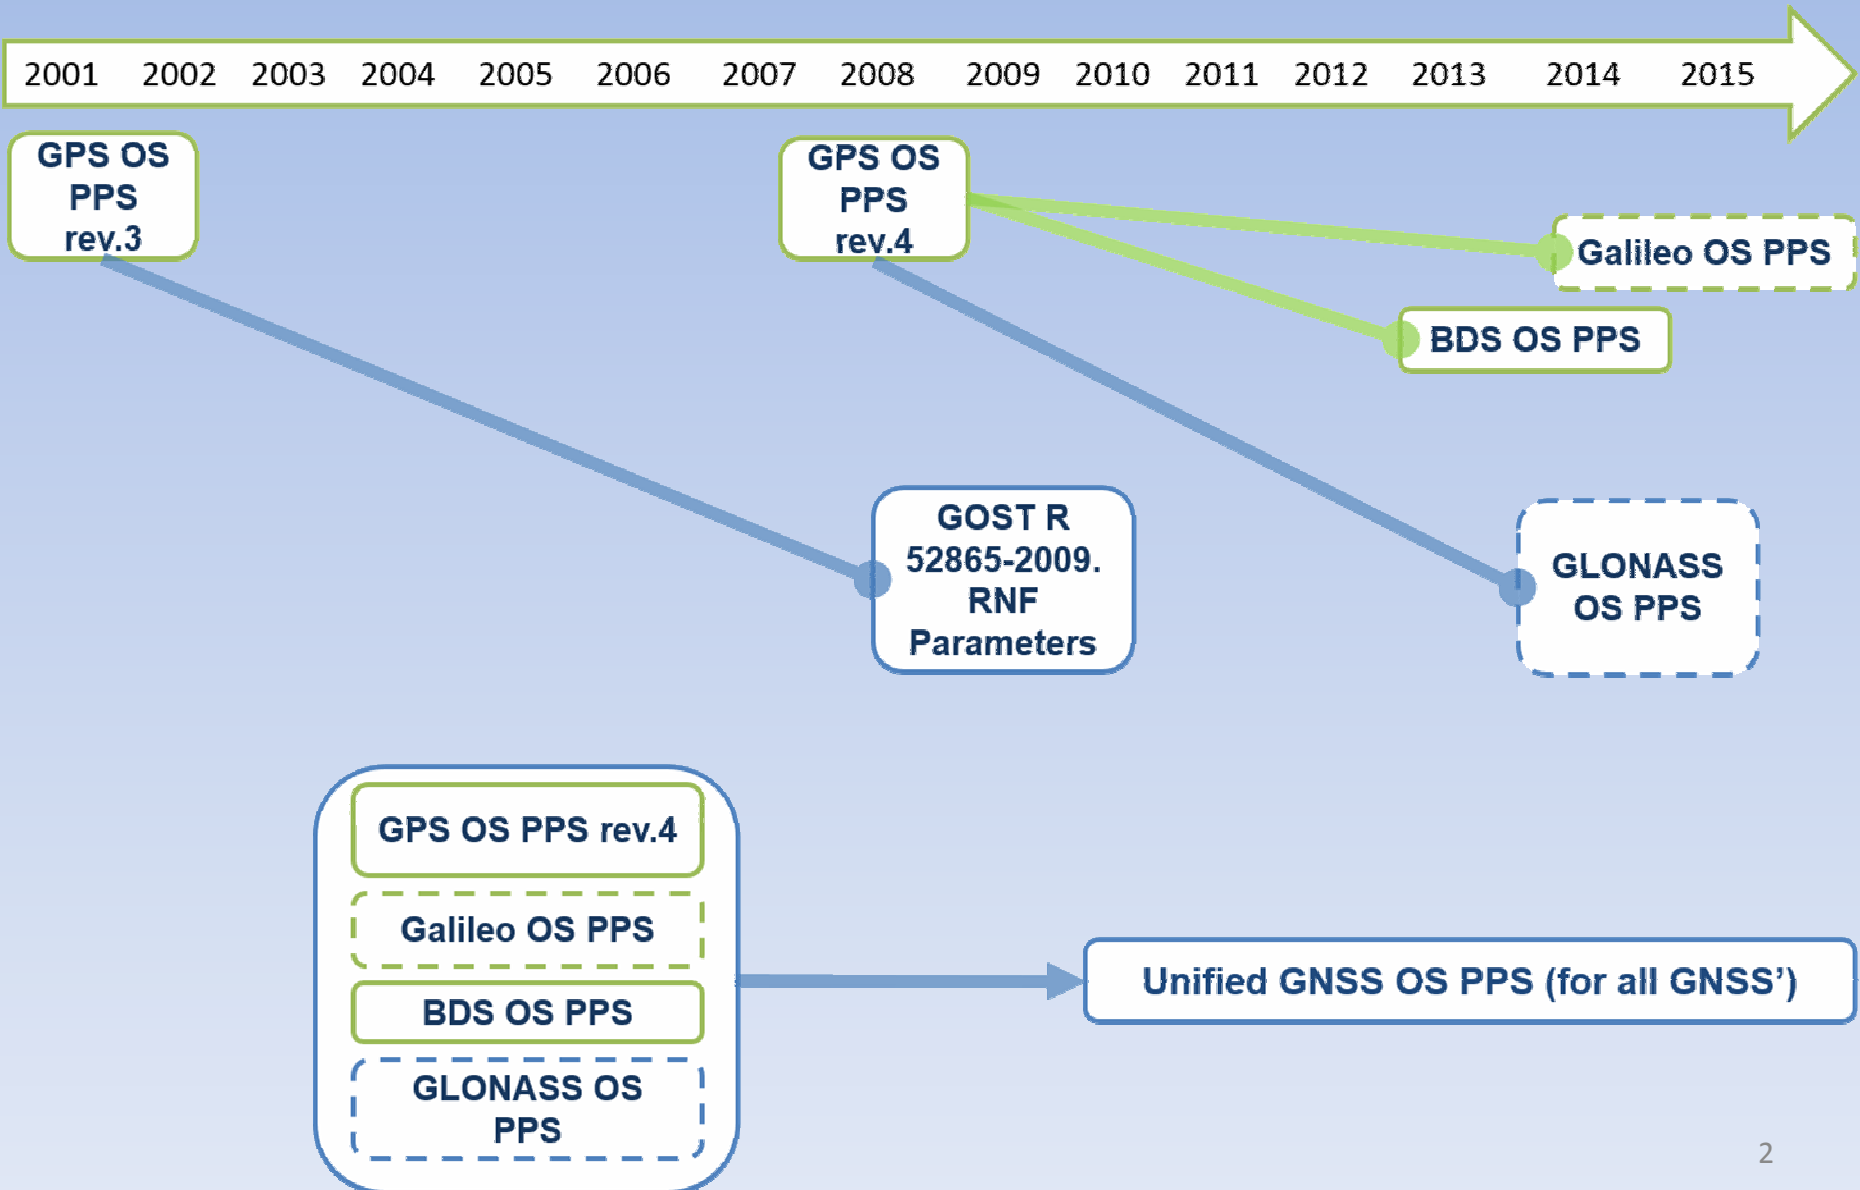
2001 2002 2003 2004 2005 2006 2007 2008 2009 2010 2011 2012 2013 2014 2015

GPS OS PPS rev.3

GPS OS PPS rev.4

Galileo OS PPS

BDS OS PPS

GOST R 52865-2009. RNF Parameters

GLONASS OS PPS

GPS OS PPS rev.4

Galileo OS PPS

BDS OS PPS

GLONASS OS PPS

Unified GNSS OS PPS (for all GNSS')

2